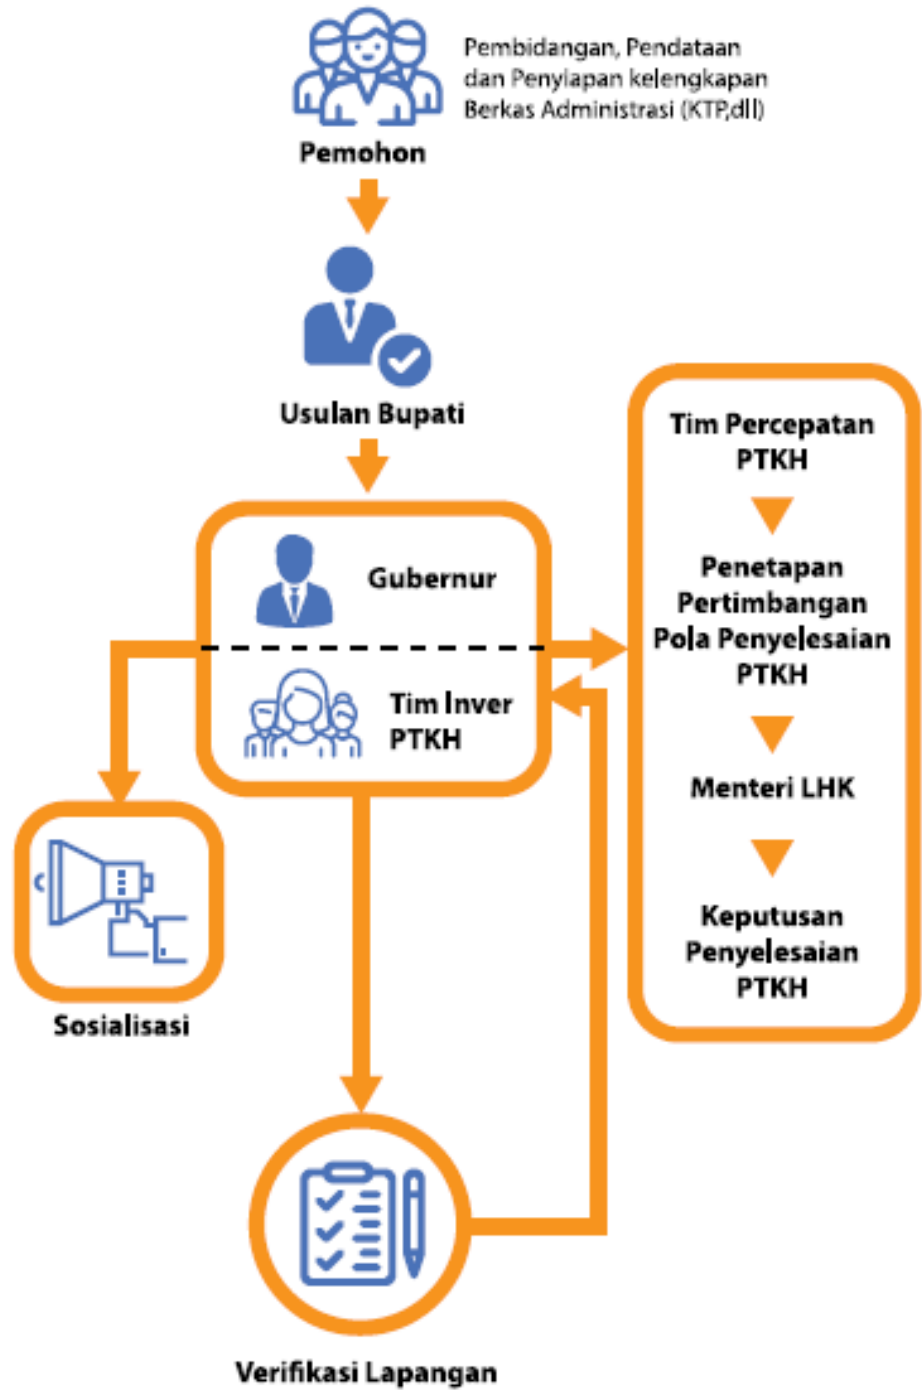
Pembidangan, Pendataan dan Penyiapan kelengkapan Berkas Administrasi (KTP,dll)

Pemohon

Usulan Bupati

Gubernur

Tim Inver PTKH

Tim Percepatan PTKH

Penetapan Pertimbangan Pola Penyelesaian PTKH

Menteri LHK

Keputusan Penyelesaian PTKH

Sosialisasi

Verifikasi Lapangan